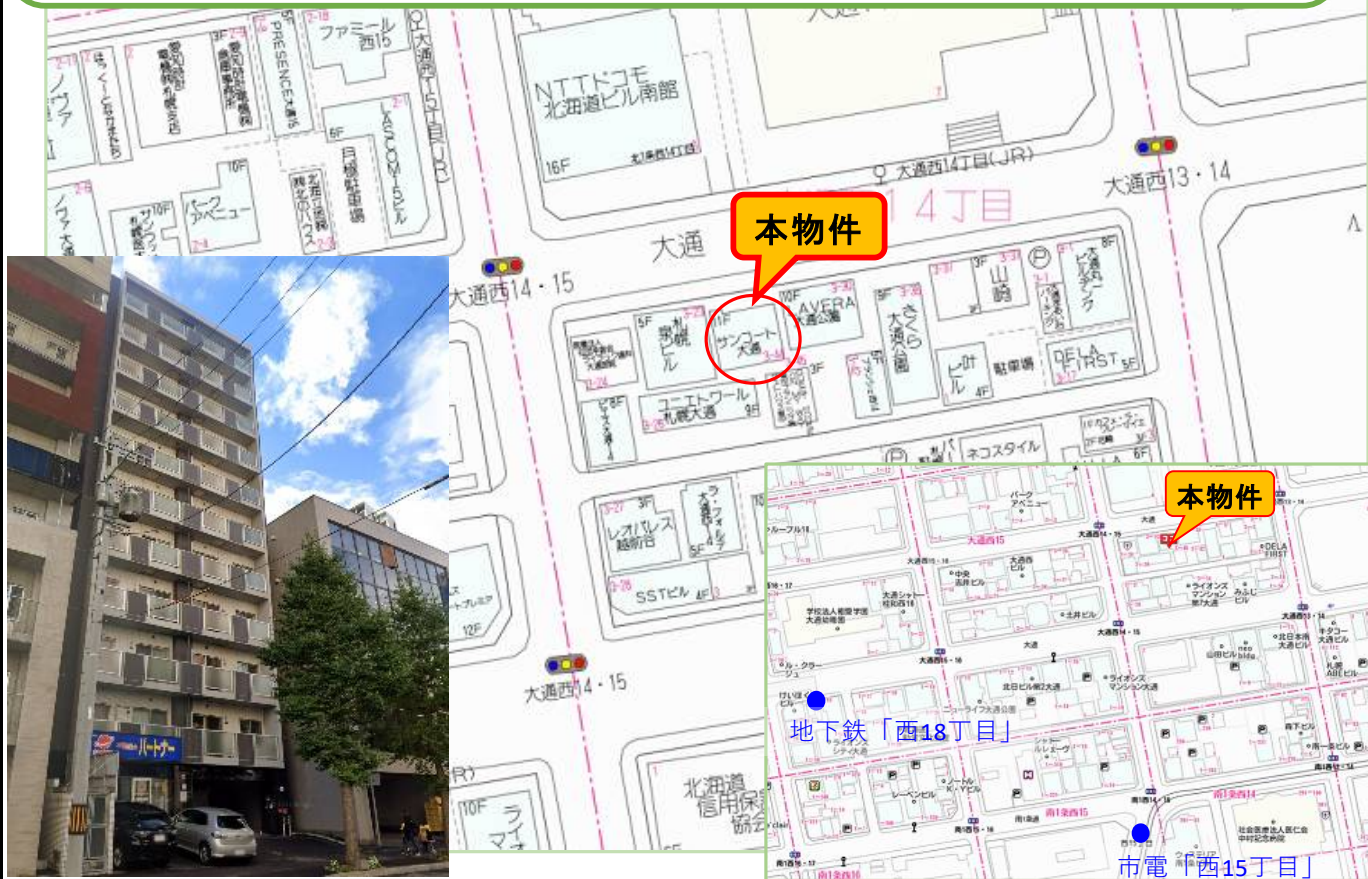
ファミール西15

PRESENCE大通

NTTドコモ北海道ビル南館

16F

大通西14丁目(JR)

大通西13・14

14丁目

本物件

大通

大通西14・15

LASCOM15ビル

パークアベニュー

10F

11F

サンコート大通

LAVERA大通公園

札幌ビル

さくら大通公園

山崎

大通ビルディング

駐車場

DELA FIRST

ユニエトワール札幌大通

ネコスタイル

レオパレス越前台

SSTビル

大通西14・15

北海道信用保証協会

12F

10F

本物件

パークアベニュー

大通西15

DELA FIRST

ライオンズマンション大通

大通西14・15

北日本大通ビル

ライオンズマンション大通

地下鉄「西18丁目」

南1条西15

市電「西15丁目」